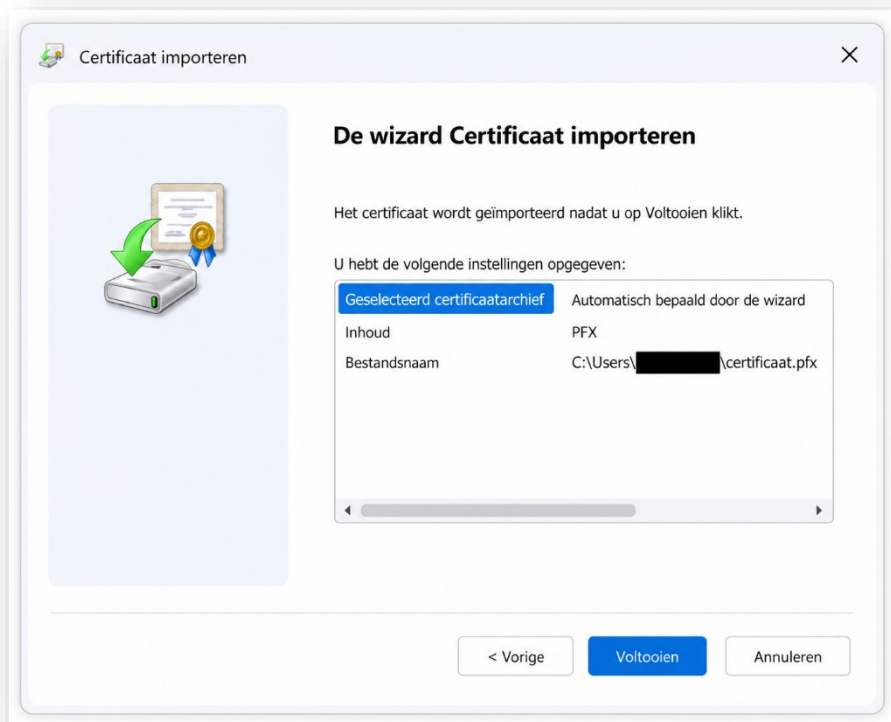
Certificaat importeren

×

De wizard Certificaat importeren

Het certificaat wordt geïmporteerd nadat u op Voltooien klikt.

U hebt de volgende instellingen opgegeven:

| | |
|---|---|
| Geselecteerd certificaatarchief | Automatisch bepaald door de wizard |
| Inhoud | PFX |
| Bestandsnaam | C:\Users\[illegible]\certificaat.pfx |

< Vorige

Voltooien

Annuleren